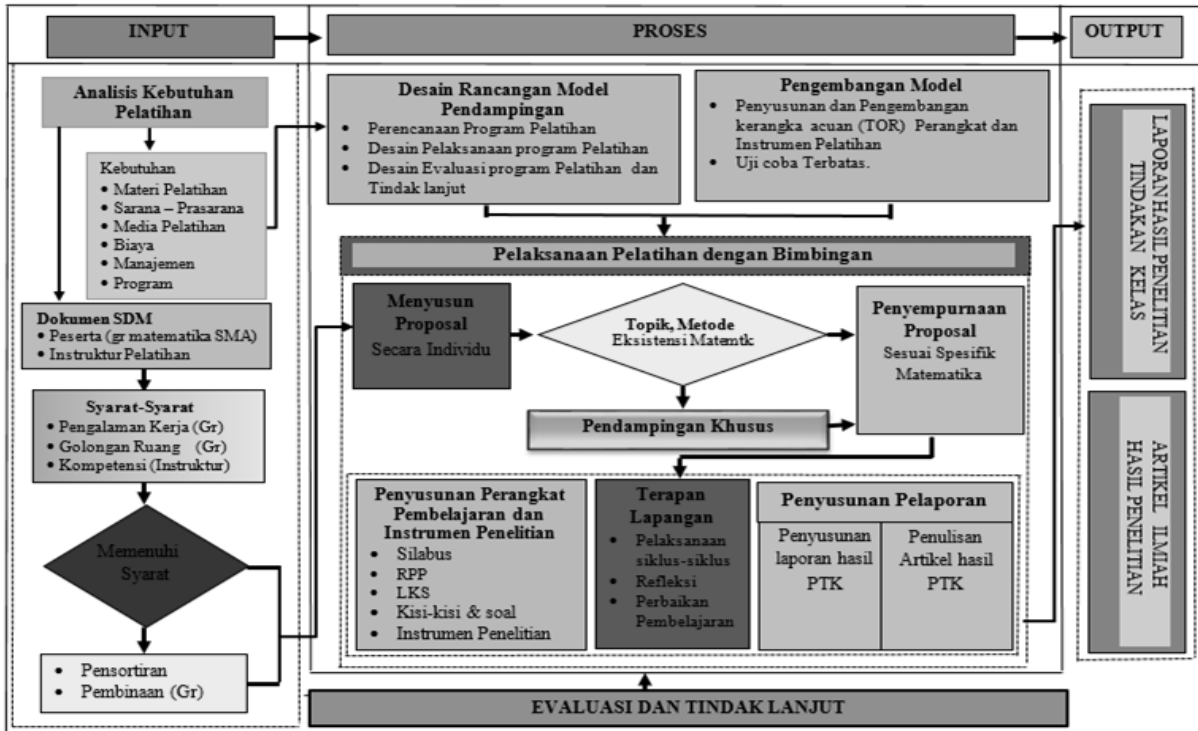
INPUT

PROSES

OUTPUT

Analisis Kebutuhan Pelatihan

Kebutuhan
• Materi Pelatihan
• Sarana – Prasarana
• Media Pelatihan
• Biaya
• Manajemen
• Program

Dokumen SDM
• Peserta (gr matematika SMA)
• Instruktur Pelatihan

Syarat-Syarat
• Pengalaman Kerja (Gr)
• Golongan Ruang (Gr)
• Kompetensi (Instruktur)

Memenuhi Syarat

• Pensortiran
• Pembinaan (Gr)

Desain Rancangan Model Pendampingan
• Perencanaan Program Pelatihan
• Desain Pelaksanaan program Pelatihan
• Desain Evaluasi program Pelatihan dan Tindak lanjut

Pengembangan Model
• Penyusunan dan Pengembangan kerangka acuan (TOR) Perangkat dan Instrumen Pelatihan
• Uji coba Terbatas.

Pelaksanaan Pelatihan dengan Bimbingan

Menyusun Proposal
Secara Individu

Topik, Metode
Eksistensi Matemtk

Penyempurnaan Proposal
Sesuai Spesifik Matematika

Pendampingan Khusus

Penyusunan Perangkat Pembelajaran dan Instrumen Penelitian
• Silabus
• RPP
• LKS
• Kisi-kisi & soal
• Instrumen Penelitian

Terapan Lapangan
• Pelaksanaan siklus-siklus
• Refleksi
• Perbaikan Pembelajaran

Penyusunan Pelaporan

Penyusunan laporan hasil PTK

Penulisan Artikel hasil PTK

LAPORAN HASIL PENELITIAN TINDAKAN KELAS

ARTIKEL ILMIAH HASIL PENELITIAN

EVALUASI DAN TINDAK LANJUT